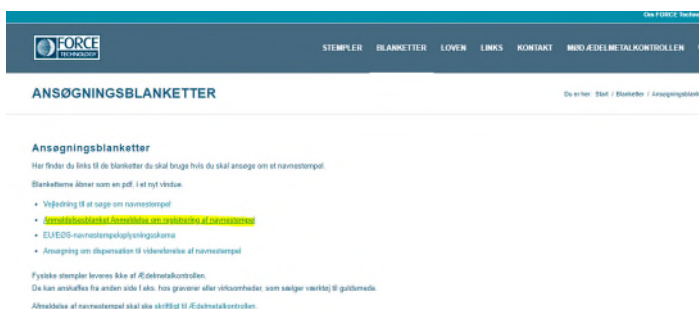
Om FORCE Techn

FORCE TECHNOLOGY

STEMPLER BLANKETTER LOVEN LINKS KONTAKT MØD ÆDELMETALKONTROLLEN

ANSØGNINGSBLANKETTER

Du er her: Start / Blanketter / Ansøgningsblank

Ansøgningsblanketter

Her finder du links til de blanketter du skal bruge hvis du skal ansøge om et navnestempel.

Blanketterne åbner som en pdf, i et nyt vindue.

- Vejledning til at søge om navnestempel
- Anmeldelsesblanket Anmeldelse om registrering af navnestempel
- EU/EØS-navnestempeloplysningsskema
- Ansøgning om dispensation til videreførelse af navnestempel

Fysiske stempler leveres ikke af Ædelmetalkontrollen.
De kan anskaffes fra anden side f.eks. hos gravører eller virksomheder, som sælger værktøj til guldsmede.

Afmeldelse af navnestempel skal ske skriftligt til Ædelmetalkontrollen.